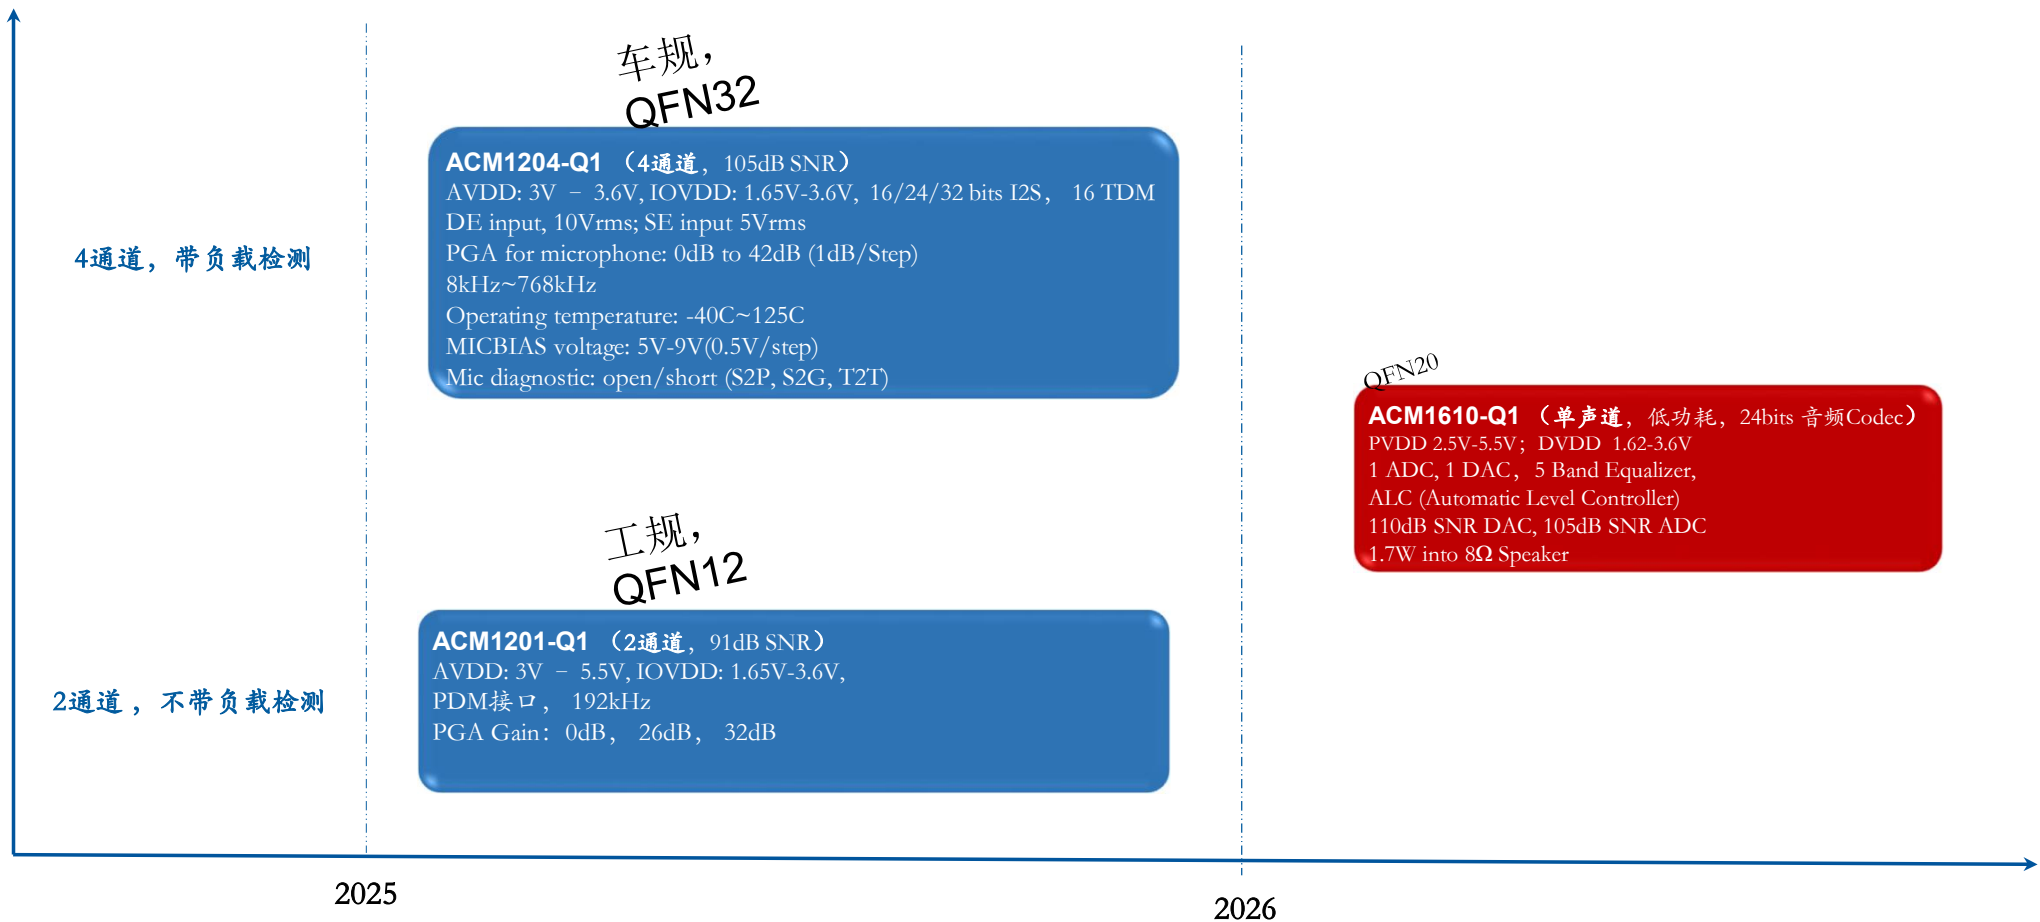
车规，
QFN32

ACM1204-Q1 （4通道，105dB SNR）
AVDD: 3V – 3.6V, IOVDD: 1.65V-3.6V, 16/24/32 bits I2S， 16 TDM
DE input, 10Vrms; SE input 5Vrms
PGA for microphone: 0dB to 42dB (1dB/Step)
8kHz~768kHz
Operating temperature: -40C~125C
MICBIAS voltage: 5V-9V(0.5V/step)
Mic diagnostic: open/short (S2P, S2G, T2T)

4通道，带负载检测

QFN20

ACM1610-Q1 （单声道，低功耗，24bits 音频Codec）
PVDD 2.5V-5.5V；DVDD 1.62-3.6V
1 ADC, 1 DAC， 5 Band Equalizer,
ALC (Automatic Level Controller)
110dB SNR DAC, 105dB SNR ADC
1.7W into 8Ω Speaker

工规，
QFN12

ACM1201-Q1 （2通道，91dB SNR）
AVDD: 3V – 5.5V, IOVDD: 1.65V-3.6V,
PDM接口， 192kHz
PGA Gain： 0dB， 26dB， 32dB

2通道，不带负载检测

2025

2026